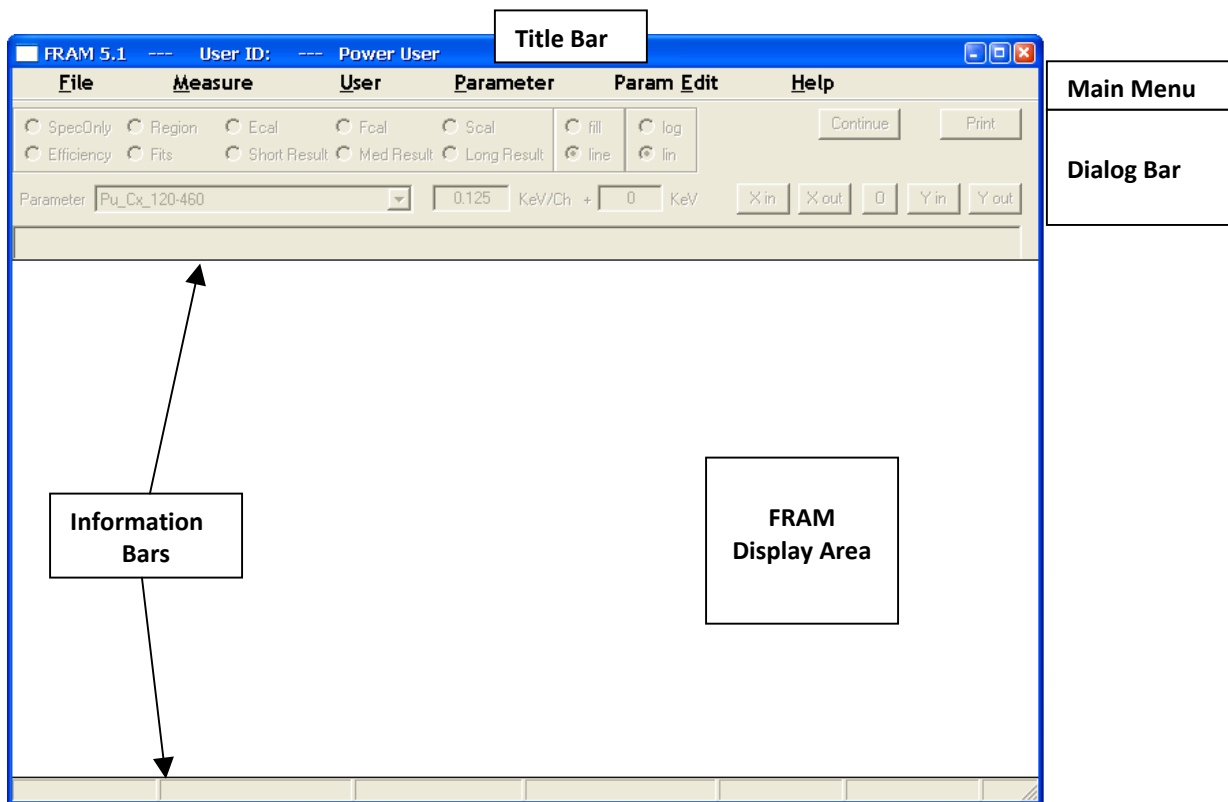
FRAM 5.1 --- User ID: --- Power User

Title Bar

File Measure User Parameter Param Edit Help

Main Menu

SpecOnly Region Ecal Fcal Scal fill log Continue Print

Efficiency Fits Short Result Med Result Long Result line lin

Dialog Bar

Parameter Pu_Cx_120-460 0.125 KeV/Ch + 0 KeV X in X out 0 Y in Y out

Information Bars

FRAM Display Area